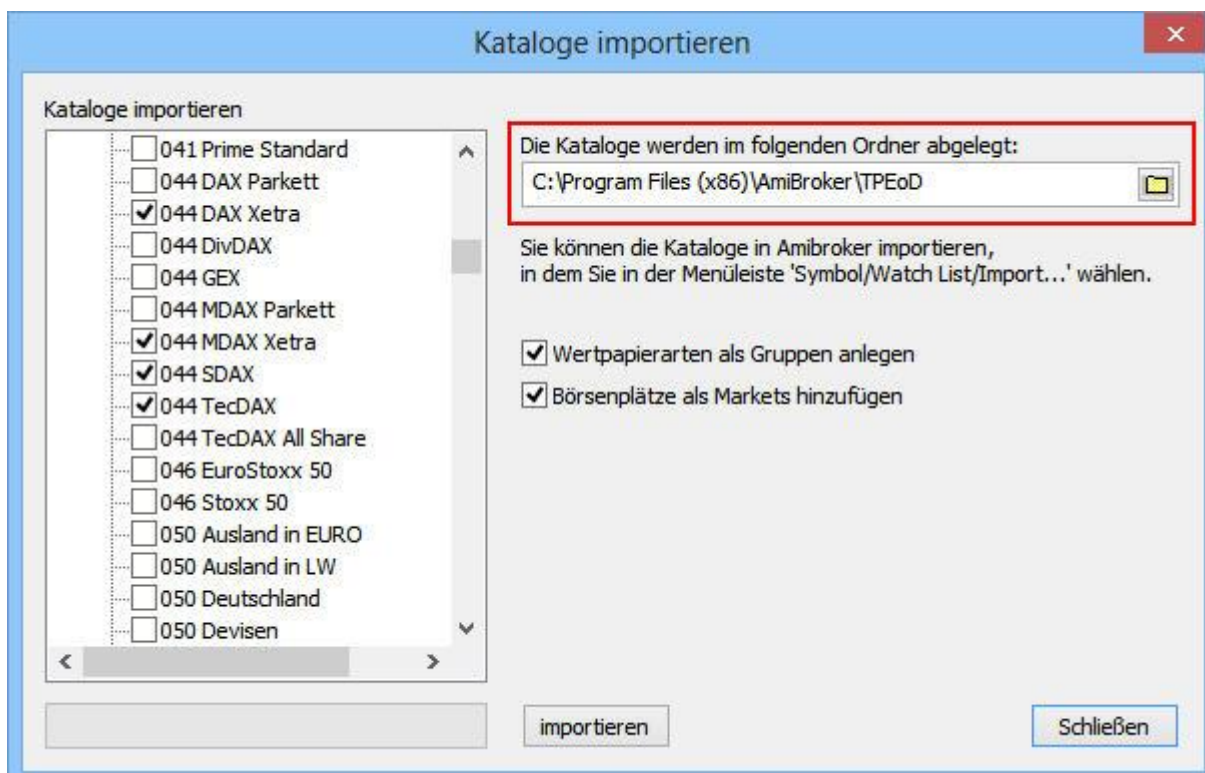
Kataloge importieren

Kataloge importieren

041 Prime Standard
044 DAX Parkett
044 DAX Xetra
044 DivDAX
044 GEX
044 MDAX Parkett
044 MDAX Xetra
044 SDAX
044 TecDAX
044 TecDAX All Share
046 EuroStoxx 50
046 Stoxx 50
050 Ausland in EURO
050 Ausland in LW
050 Deutschland
050 Devisen

Die Kataloge werden im folgenden Ordner abgelegt:
C:\Program Files (x86)\AmiBroker\TPEoD

Sie können die Kataloge in Amibroker importieren, in dem Sie in der Menüleiste 'Symbol/Watch List/Import...' wählen.

Wertpapierarten als Gruppen anlegen
Börsenplätze als Markets hinzufügen

importieren

Schließen